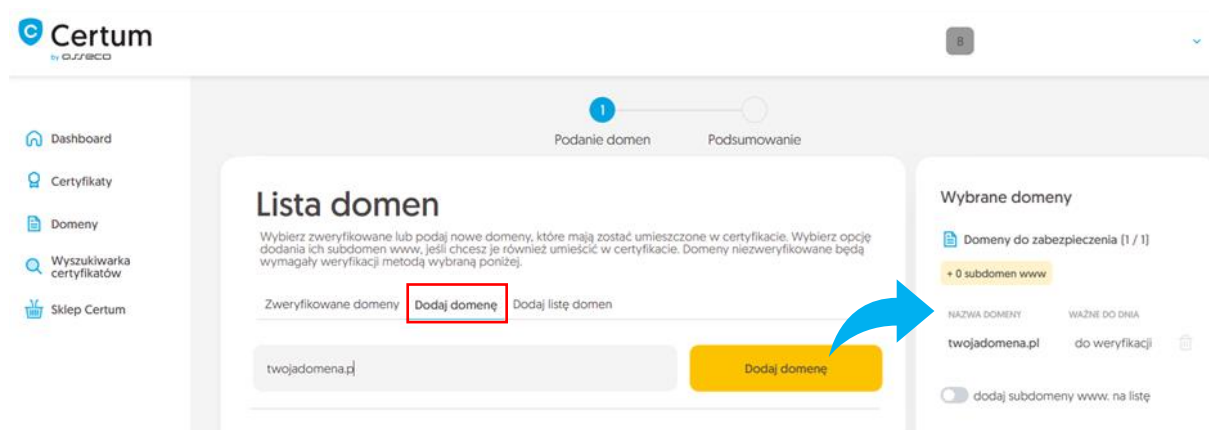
Certum
by asseco

B

Dashboard
Certyfikaty
Domeny
Wyszukiwarka certyfikatów
Sklep Certum

1
Podanie domen
Podsumowanie

Lista domen

Wybierz zweryfikowane lub podaj nowe domeny, które mają zostać umieszczone w certyfikacie. Wybierz opcję dodania ich subdomen www, jeśli chcesz je również umieścić w certyfikacie. Domeny niezweryfikowane będą wymagały weryfikacji metodą wybraną poniżej.

Zweryfikowane domeny | Dodaj domenę | Dodaj listę domen

twojadomena.pl

Dodaj domenę

Wybrane domeny

Domeny do zabezpieczenia (1 / 1)

+ 0 subdomen www

| NAZWA DOMENY | WAŻNE DO DNIA |
|---|---|
| twojadomena.pl | do weryfikacji |

dodaj subdomeny www. na listę